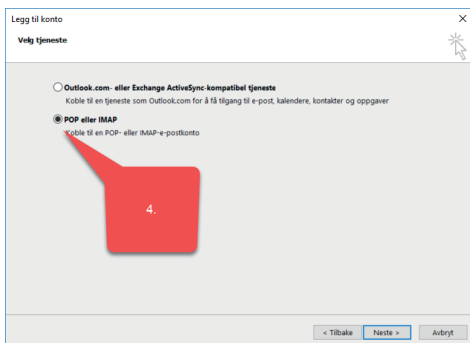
Legg til konto

Velg tjeneste

Outlook.com- eller Exchange ActiveSync-kompatibel tjeneste
Koble til en tjeneste som Outlook.com for å få tilgang til e-post, kalendere, kontakter og oppgaver

POP eller IMAP
Koble til en POP- eller IMAP-e-postkonto

4.

< Tilbake
Neste >
Avbryt